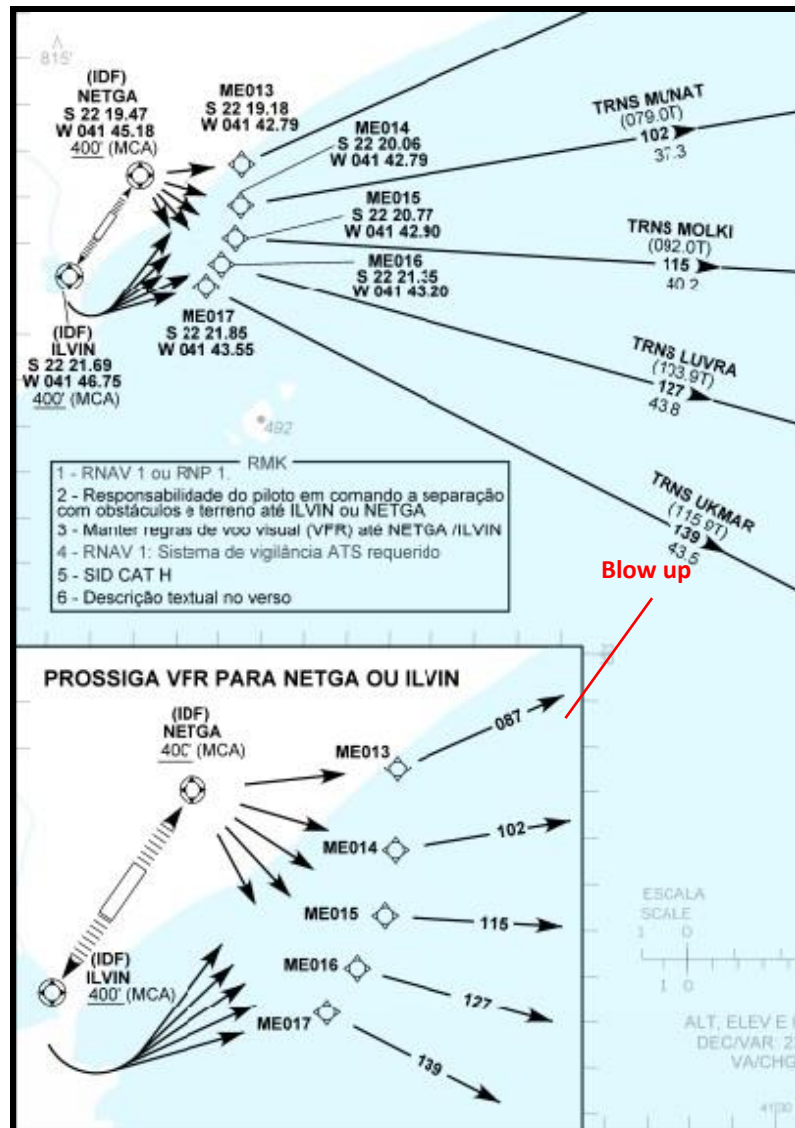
815'

(IDF)
NETGA
S 22 19.47
W 041 45.18
400' (MCA)

ME013
S 22 19.18
W 041 42.79

ME014
S 22 20.06
W 041 42.79

ME015
S 22 20.77
W 041 42.90

ME016
S 22 21.35
W 041 43.20

ME017
S 22 21.85
W 041 43.55

(IDF)
ILVIN
S 22 21.69
W 041 46.75
400' (MCA)

TRNS MUNAT
(079.0T)
102
37.3

TRNS MOLKI
(092.0T)
115
40.2

TRNS LUVRA
(103.9T)
127
43.8

TRNS UKMAR
(115.9T)
139
43.5

492

RMK
1 - RNAV 1 ou RNP 1.
2 - Responsabilidade do piloto em comando a separação com obstáculos e terreno até ILVIN ou NETGA
3 - Manter regras de voo visual (VFR) até NETGA /ILVIN
4 - RNAV 1: Sistema de vigilância ATS requerido
5 - SID CAT H
6 - Descrição textual no verso

Blow up

PROSSIGA VFR PARA NETGA OU ILVIN

(IDF)
NETGA
400' (MCA)

ME013
087
ME014
102
ME015
115
ME016
127
ME017
139

(IDF)
ILVIN
400' (MCA)

ESCALA
SCALE
1 0
1 0

ALT, ELEV E
DEC/VAR: 2
VA/CHG

4100